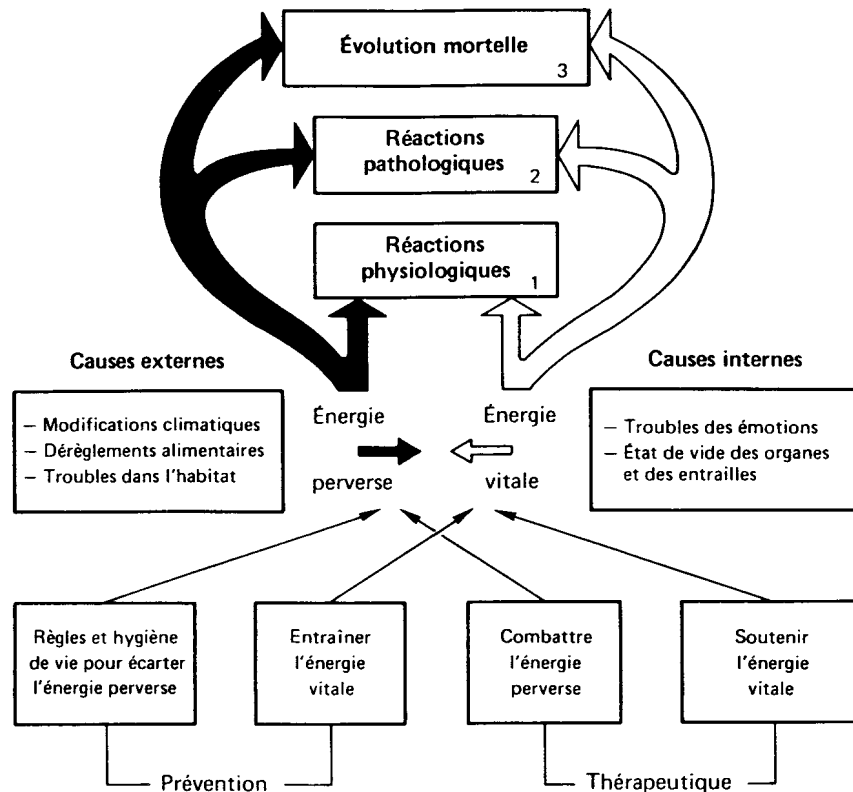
Évolution mortelle 3

Réactions pathologiques 2

Réactions physiologiques 1

Causes externes

– Modifications climatiques
– Dérèglements alimentaires
– Troubles dans l'habitat

Énergie perverse

Énergie vitale

Causes internes

– Troubles des émotions
– État de vide des organes et des entrailles

Règles et hygiène de vie pour écarter l'énergie perverse

Entraîner l'énergie vitale

Combattre l'énergie perverse

Soutenir l'énergie vitale

Prévention

Thérapeutique